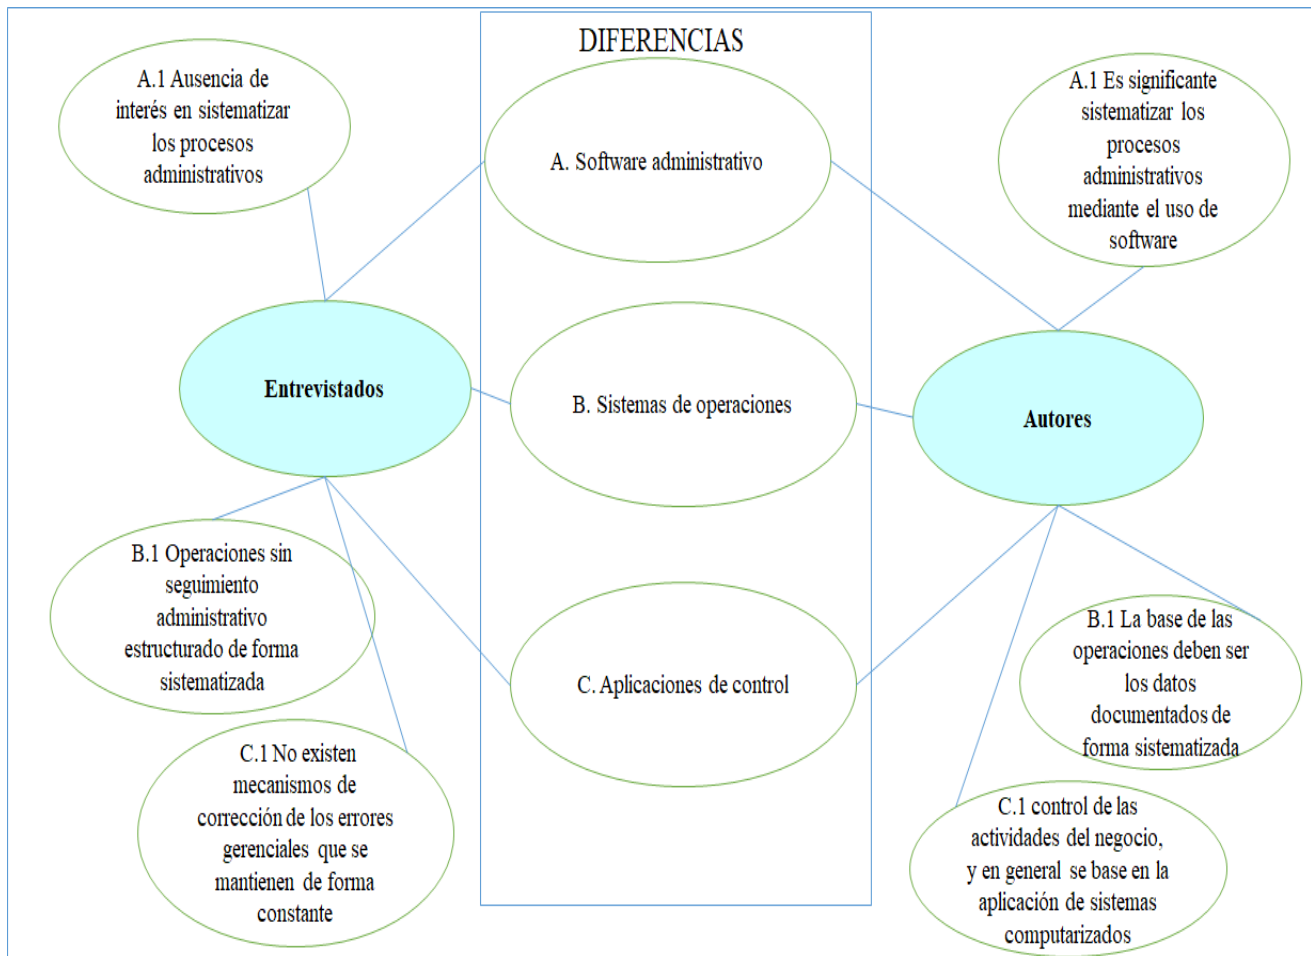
DIFERENCIAS

A.1 Ausencia de interés en sistematizar los procesos administrativos

A. Software administrativo

A.1 Es significante sistematizar los procesos administrativos mediante el uso de software

Entrevistados

B. Sistemas de operaciones

Autores

B.1 Operaciones sin seguimiento administrativo estructurado de forma sistematizada

C. Aplicaciones de control

B.1 La base de las operaciones deben ser los datos documentados de forma sistematizada

C.1 No existen mecanismos de corrección de los errores gerenciales que se mantienen de forma constante

C.1 control de las actividades del negocio, y en general se base en la aplicación de sistemas computarizados